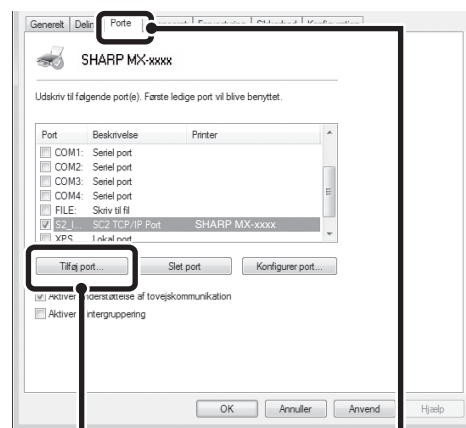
Generelt | Deling | Porte | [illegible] | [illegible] | Sikkerhed | Konfiguration

SHARP MX-xxxx

Udskriv til følgende port(e). Første ledige port vil blive benyttet.

| Port | Beskrivelse | Printer |
|---|---|---|
| COM1: | Seriel port | |
| COM2: | Seriel port | |
| COM3: | Seriel port | |
| COM4: | Seriel port | |
| FILE: | Skriv til fil | |
| S2_I... | SC2 TCP/IP Port | SHARP MX-xxxx |
| XPS | Lokal port | |

Tilføj port... | Slet port | Konfigurer port...

Aktiver understøttelse af tovejskommunikation

Aktiver printergruppering

OK | Annuller | Anvend | Hjælp